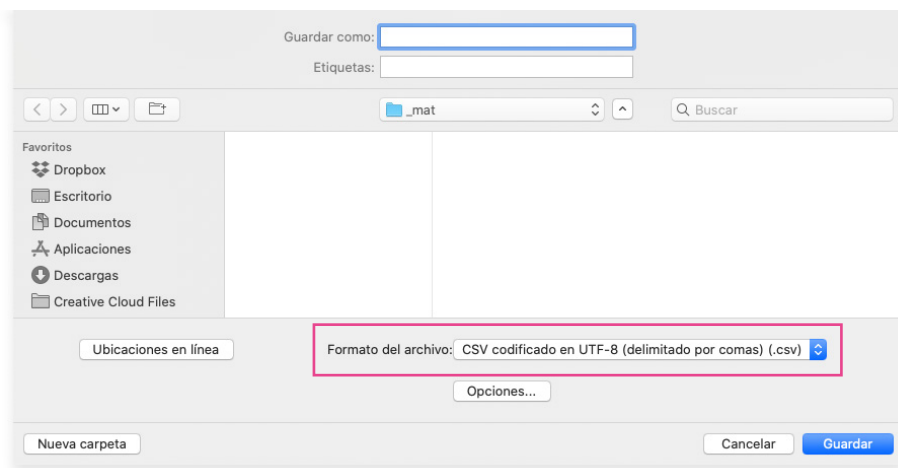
Guardar como:

Etiquetas:

_mat

Buscar

Favoritos

Dropbox

Escritorio

Documentos

Aplicaciones

Descargas

Creative Cloud Files

Ubicaciones en línea

Formato del archivo: CSV codificado en UTF-8 (delimitado por comas) (.csv)

Opciones...

Nueva carpeta

Cancelar

Guardar